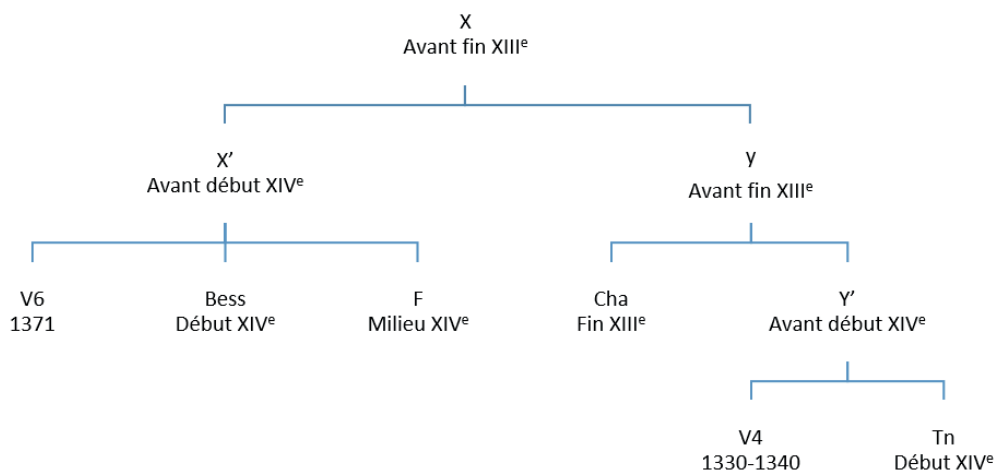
X
Avant fin XIII$^{e}$

X’
Avant début XIV$^{e}$

y
Avant fin XIII$^{e}$

V6
1371

Bess
Début XIV$^{e}$

F
Milieu XIV$^{e}$

Cha
Fin XIII$^{e}$

Y’
Avant début XIV$^{e}$

V4
1330-1340

Tn
Début XIV$^{e}$